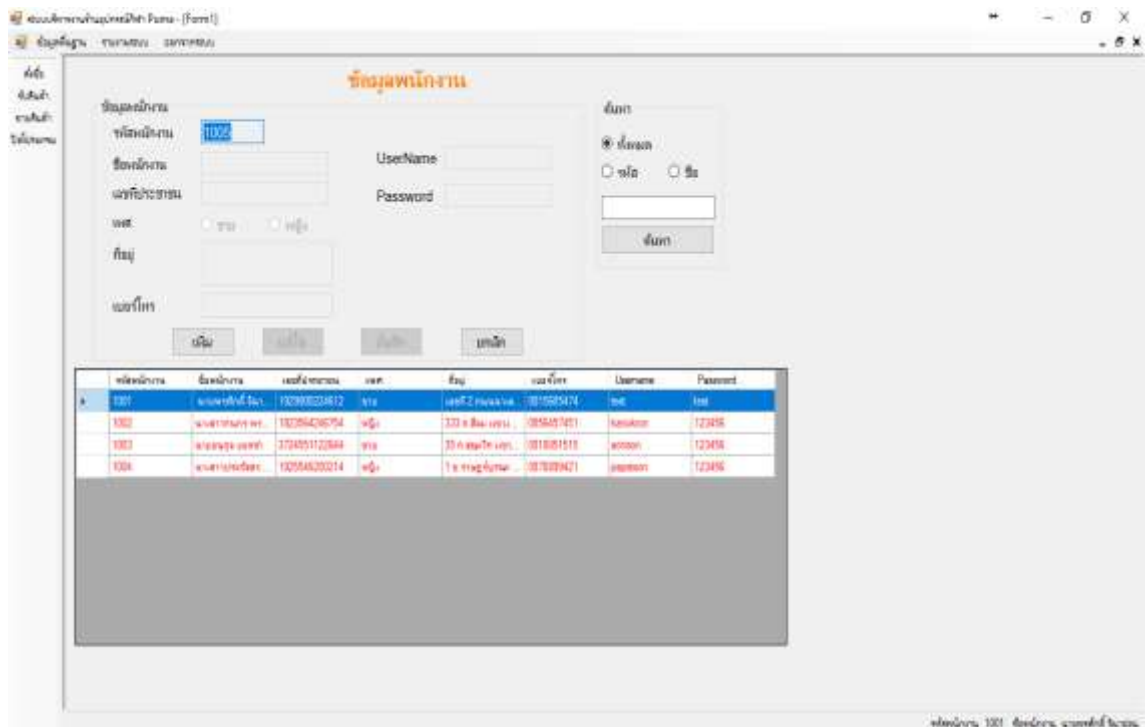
ระบบบริหารงานร้านอุปกรณ์กีฬา Puma - [Form1]
ข้อมูลพื้นฐาน รายงานระบบ ออกจากระบบ

สั่งซื้อ
รับสินค้า
ขายสินค้า
ใบสั่งงานระบบ

ข้อมูลพนักงาน

ข้อมูลพนักงาน
รหัสพนักงาน 1005
ชื่อพนักงาน
เลขที่ประจำตัวประชาชน
เพศ ชาย หญิง
ที่อยู่
เบอร์โทร
UserName
Password

เพิ่ม แก้ไข บันทึก ยกเลิก

ค้นหา
ทั้งหมด
รหัส ชื่อ
ค้นหา

| | รหัสพนักงาน | ชื่อพนักงาน | เลขที่ประจำตัวประชาชน | เพศ | ที่อยู่ | เบอร์โทร | Username | Password |
|---|---|---|---|---|---|---|---|---|
| ▸ | 1001 | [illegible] | 1929900224612 | ชาย | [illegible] | 0815685474 | test | test |
| | 1002 | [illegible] | 1929904206754 | หญิง | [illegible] | 0856457451 | kanokron | 123456 |
| | 1003 | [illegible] | 3724551122644 | ชาย | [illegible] | 0816051515 | anteson | 123456 |
| | 1004 | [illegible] | 1925546200214 | หญิง | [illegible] | 0878089421 | paparsom | 123456 |

รหัสพนักงาน 1001 ชื่อพนักงาน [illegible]